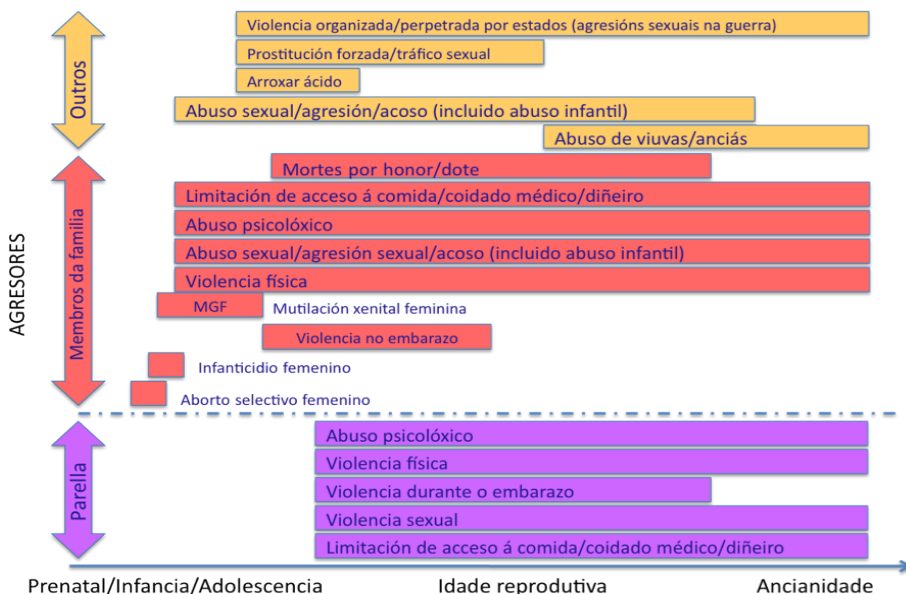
AGRESORES

Outros

Violencia organizada/perpetrada por estados (agresións sexuais na guerra)

Prostitución forzada/tráfico sexual

Arroxar ácido

Abuso sexual/agresión/acoso (incluido abuso infantil)

Abuso de viuvas/anciás

Membros da familia

Mortes por honor/dote

Limitación de acceso á comida/coidado médico/diñeiro

Abuso psicolóxico

Abuso sexual/agresión sexual/acoso (incluido abuso infantil)

Violencia física

MGF

Mutilación xenital feminina

Violencia no embarazo

Infanticidio femenino

Aborto selectivo femenino

Parella

Abuso psicolóxico

Violencia física

Violencia durante o embarazo

Violencia sexual

Limitación de acceso á comida/coidado médico/diñeiro

Prenatal/Infancia/Adolescencia

Idade reprodutiva

Ancianidade